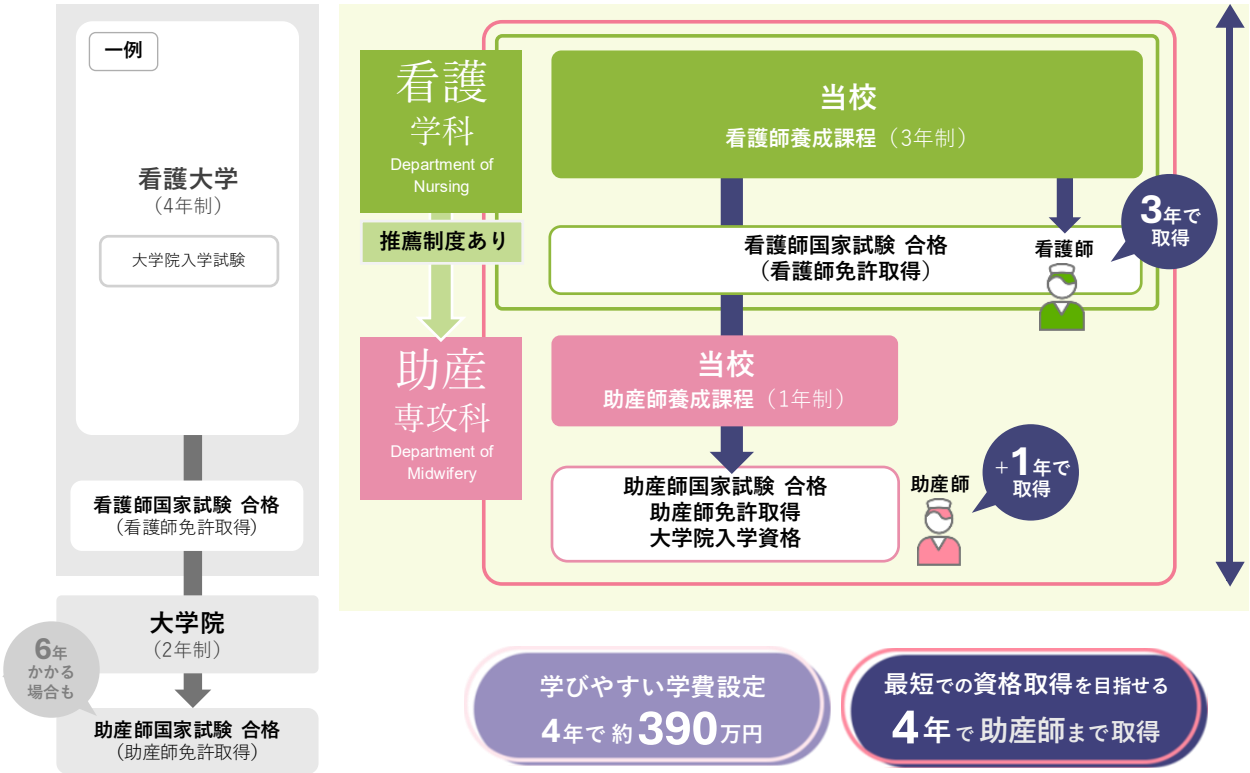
一例

看護大学
（4年制）

大学院入学試験

看護師国家試験 合格
（看護師免許取得）

大学院
（2年制）

6年かかる場合も

助産師国家試験 合格
（助産師免許取得）

看護学科
Department of Nursing

推薦制度あり

助産専攻科
Department of Midwifery

当校
看護師養成課程（3年制）

看護師国家試験 合格
（看護師免許取得）

看護師

3年で取得

当校
助産師養成課程（1年制）

助産師国家試験 合格
助産師免許取得
大学院入学資格

助産師

+1年で取得

学びやすい学費設定
4年で 約390万円

最短での資格取得を目指せる
4年で 助産師まで取得